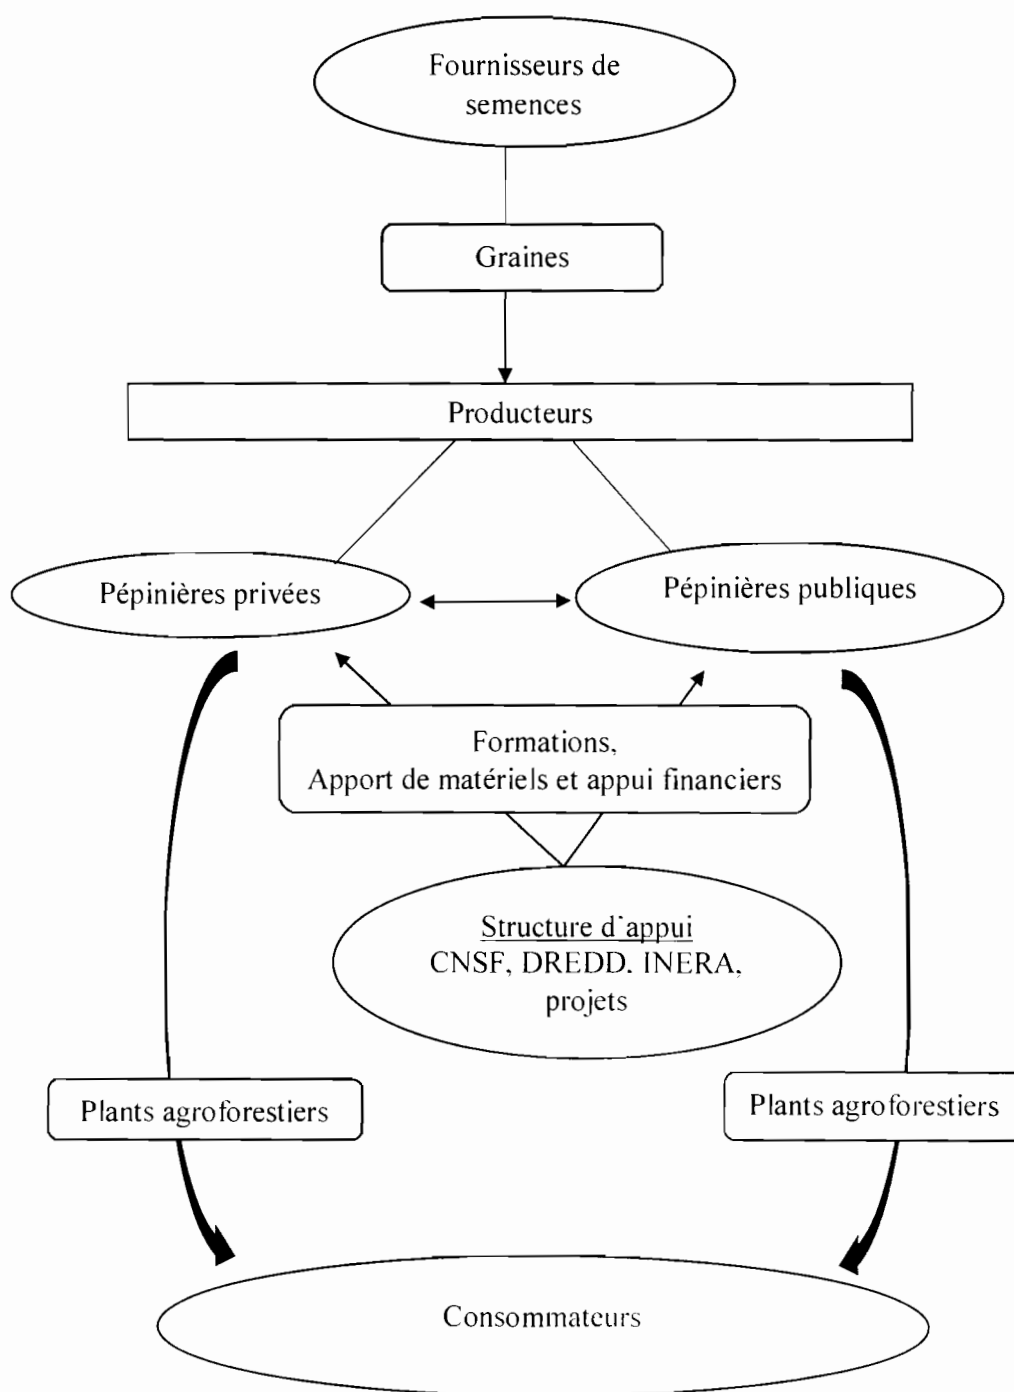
Fournisseurs de semences

Graines

Producteurs

Pépinières privées

Pépinières publiques

Formations,
Apport de matériels et appui financiers

Structure d'appui
CNSF, DREDD. INERA, projets

Plants agroforestiers

Plants agroforestiers

Consommateurs